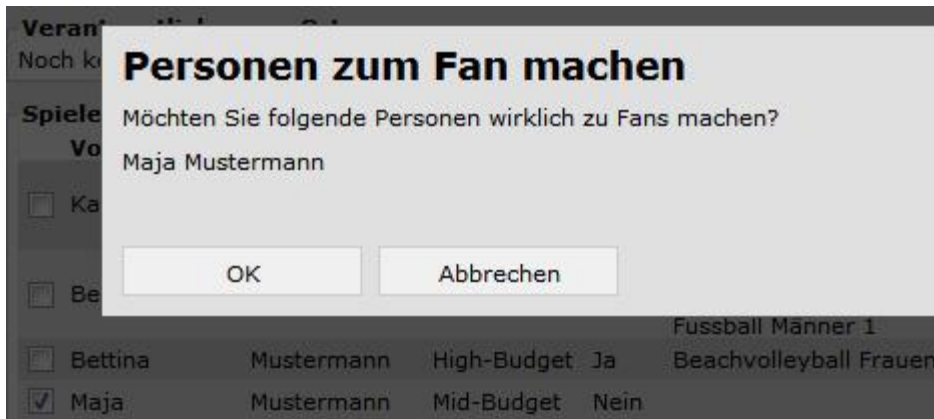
Verant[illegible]
Noch k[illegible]

Spiele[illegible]
Vo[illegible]

Ka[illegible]

Be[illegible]

Personen zum Fan machen

Möchten Sie folgende Personen wirklich zu Fans machen?

Maja Mustermann

OK

Abbrechen

Fussball Männer 1

| Bettina | Mustermann | High-Budget | Ja | Beachvolleyball Frauen |
|---|---|---|---|---|
| Maja | Mustermann | Mid-Budget | Nein | |